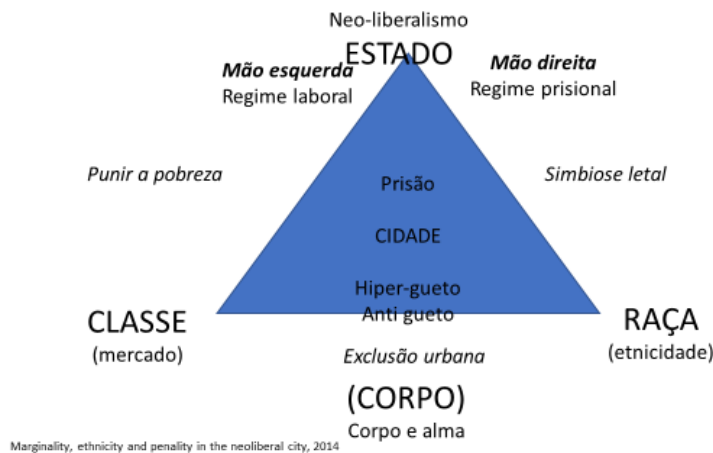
Neo-liberalismo

ESTADO

**Mão esquerda**
Regime laboral

**Mão direita**
Regime prisional

*Punir a pobreza*

*Simbiose letal*

Prisão

CIDADE

Hiper-gueto
Anti gueto

CLASSE
(mercado)

RAÇA
(etnicidade)

*Exclusão urbana*

(CORPO)
Corpo e alma

Marginality, ethnicity and penality in the neoliberal city, 2014